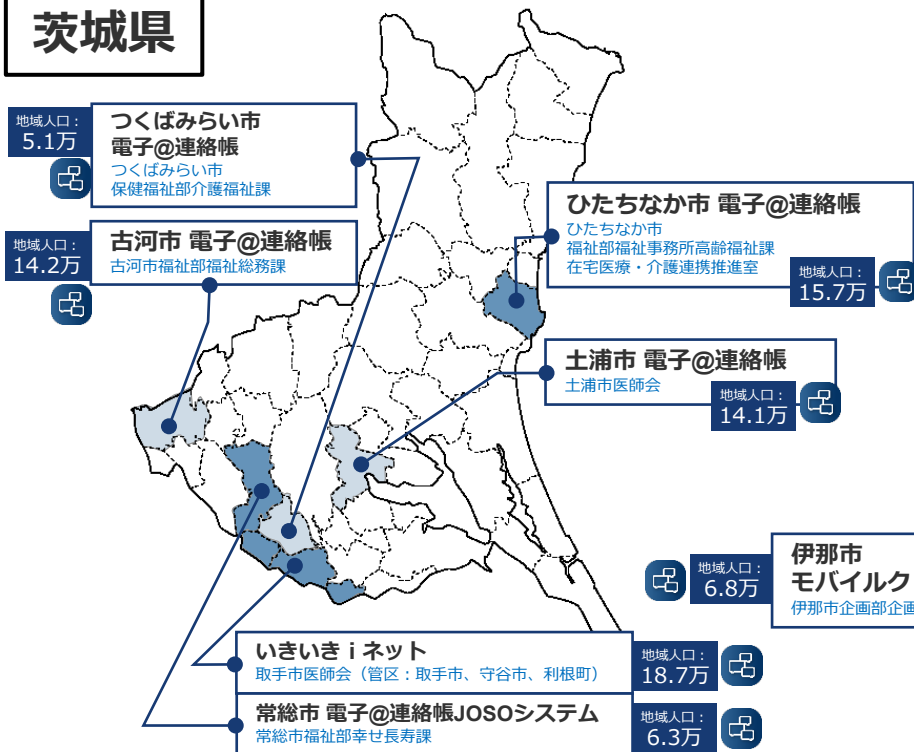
茨城県

地域人口：
5.1万

つくばみらい市
電子@連絡帳
つくばみらい市
保健福祉部介護福祉課

地域人口：
14.2万

古河市 電子@連絡帳
古河市福祉部福祉総務課

ひたちなか市 電子@連絡帳
ひたちなか市
福祉部福祉事務所高齢福祉課
在宅医療・介護連携推進室

地域人口：
15.7万

土浦市 電子@連絡帳
土浦市医師会

地域人口：
14.1万

地域人口：
6.8万

伊那市
モバイルク
伊那市企画部企画

いきいき i ネット
取手市医師会（管区：取手市、守谷市、利根町）

地域人口：
18.7万

常総市 電子@連絡帳JOSOシステム
常総市福祉部幸せ長寿課

地域人口：
6.3万